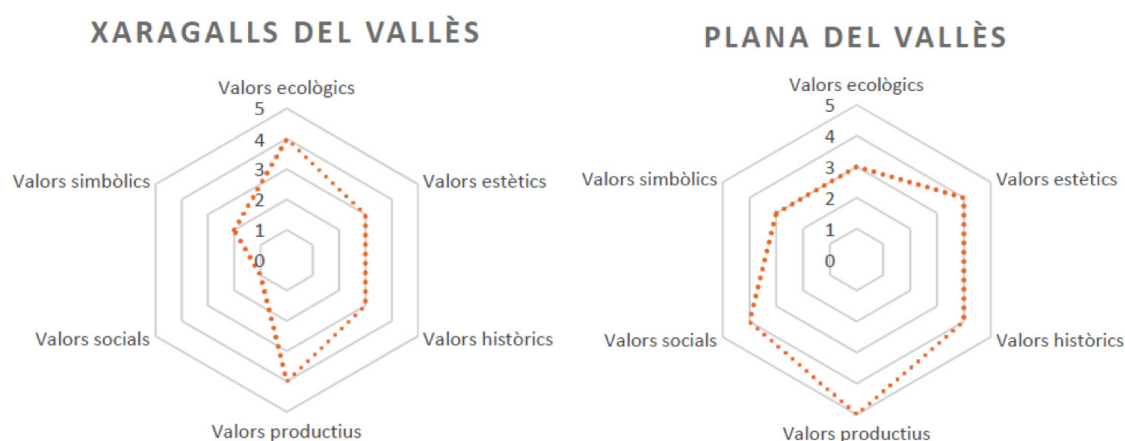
XARAGALLS DEL VALLÈS

Valors ecològics
5
4
3
2
1
0
Valors estètics
Valors històrics
Valors productius
Valors socials
Valors simbòlics

PLANA DEL VALLÈS

Valors ecològics
5
4
3
2
1
0
Valors estètics
Valors històrics
Valors productius
Valors socials
Valors simbòlics